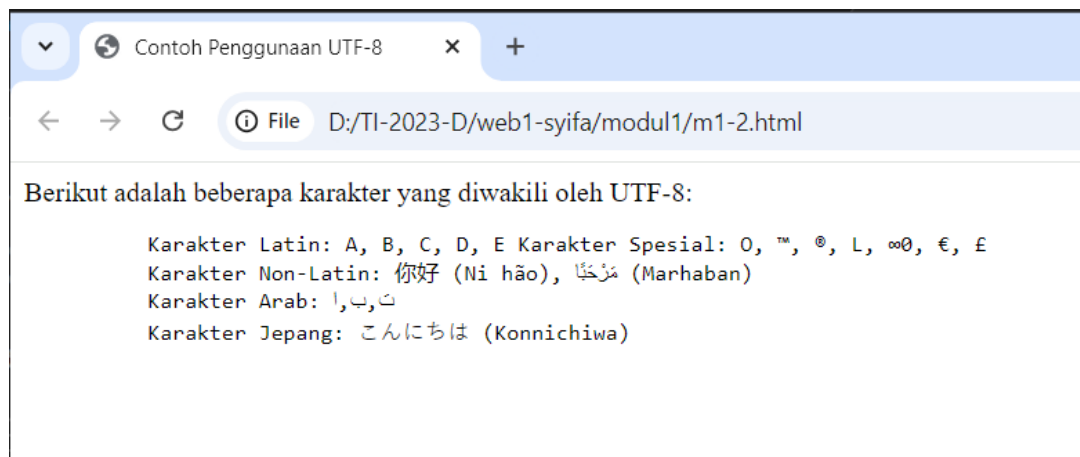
Contoh Penggunaan UTF-8 ×
+

File D:/TI-2023-D/web1-syifa/modul1/m1-2.html

Berikut adalah beberapa karakter yang diwakili oleh UTF-8:

Karakter Latin: A, B, C, D, E Karakter Spesial: O, ™, ®, L, ∞0, €, £
Karakter Non-Latin: 你好 (Ni hão), مَرْحَبًا (Marhaban)
Karakter Arab: ا,ب,ت
Karakter Jepang: こんにちは (Konnichiwa)